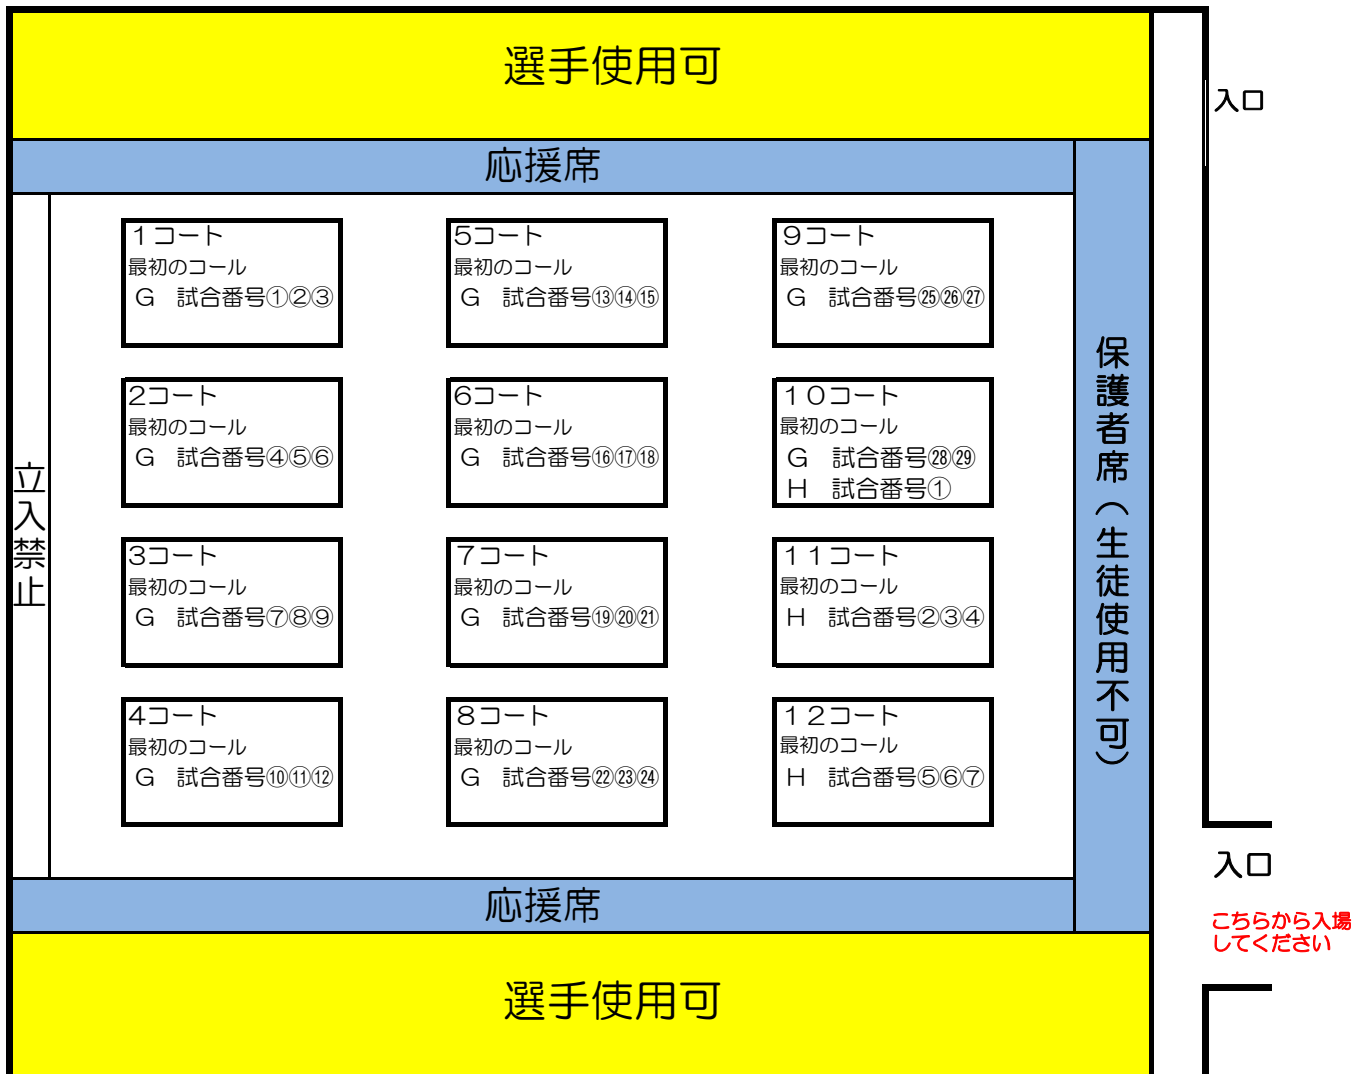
選手使用可

入口

応援席

1コート
最初のコール
G　試合番号①②③

5コート
最初のコール
G　試合番号⑬⑭⑮

9コート
最初のコール
G　試合番号㉕㉖㉗

2コート
最初のコール
G　試合番号④⑤⑥

6コート
最初のコール
G　試合番号⑯⑰⑱

10コート
最初のコール
G　試合番号㉘㉙
H　試合番号①

3コート
最初のコール
G　試合番号⑦⑧⑨

7コート
最初のコール
G　試合番号⑲⑳㉑

11コート
最初のコール
H　試合番号②③④

4コート
最初のコール
G　試合番号⑩⑪⑫

8コート
最初のコール
G　試合番号㉒㉓㉔

12コート
最初のコール
H　試合番号⑤⑥⑦

立入禁止

保護者席（生徒使用不可）

入口

こちらから入場してください

応援席

選手使用可